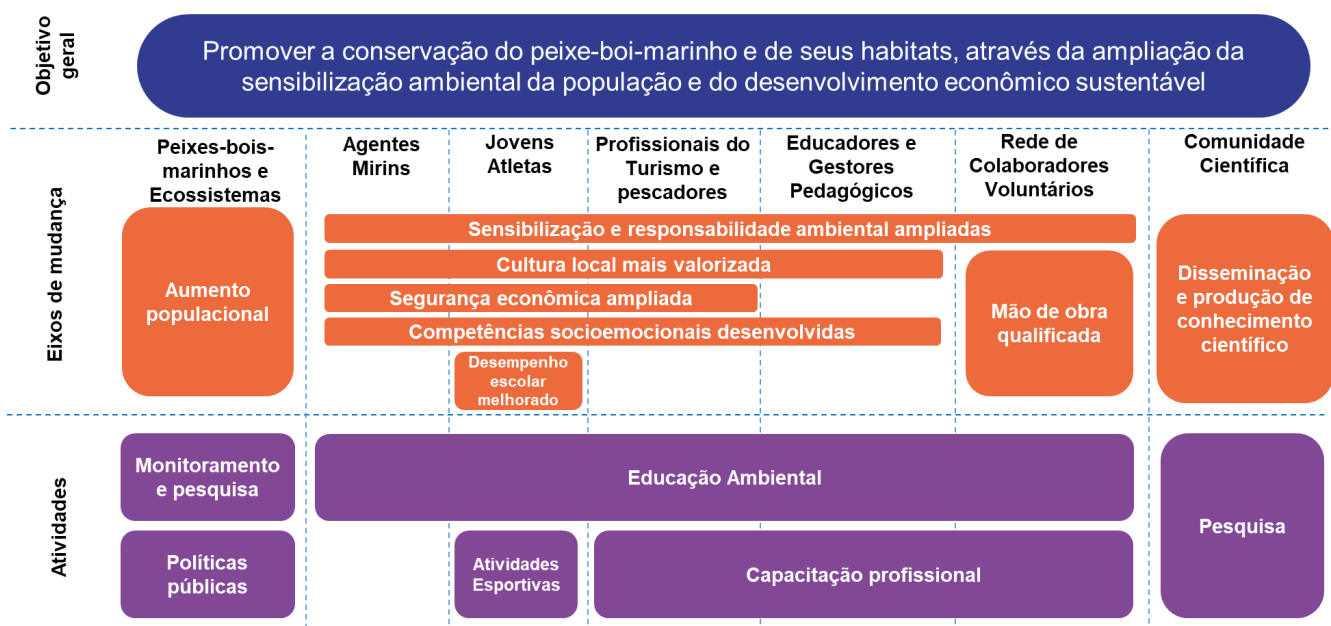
Objetivo geral

Promover a conservação do peixe-boi-marinho e de seus habitats, através da ampliação da sensibilização ambiental da população e do desenvolvimento econômico sustentável

Eixos de mudança

Peixes-bois-marinhos e Ecossistemas

Agentes Mirins

Jovens Atletas

Profissionais do Turismo e pescadores

Educadores e Gestores Pedagógicos

Rede de Colaboradores Voluntários

Comunidade Científica

Aumento populacional

Sensibilização e responsabilidade ambiental ampliadas

Cultura local mais valorizada

Segurança econômica ampliada

Competências socioemocionais desenvolvidas

Desempenho escolar melhorado

Mão de obra qualificada

Disseminação e produção de conhecimento científico

Atividades

Monitoramento e pesquisa

Educação Ambiental

Pesquisa

Políticas públicas

Atividades Esportivas

Capacitação profissional